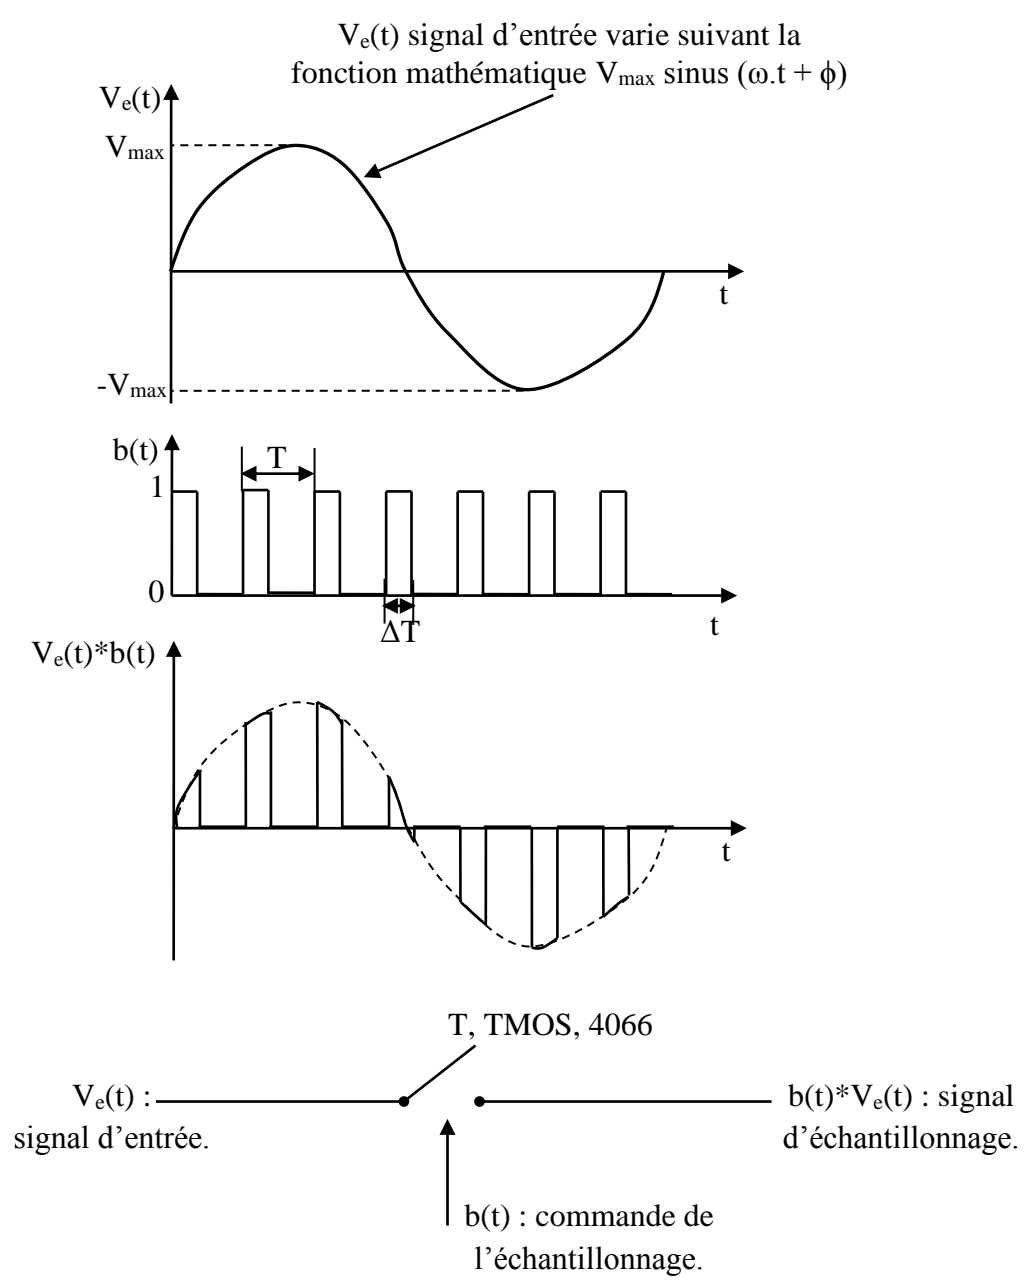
$V_e(t)$ signal d'entrée varie suivant la fonction mathématique $V_{max}$ sinus ($\omega.t + \phi$)

$V_e(t)$

$V_{max}$

t

$-V_{max}$

b(t)

T

1

0

$\Delta T$

t

$V_e(t)*b(t)$

t

T, TMOS, 4066

$V_e(t)$ : signal d'entrée.

$b(t)*V_e(t)$ : signal d'échantillonnage.

b(t) : commande de l'échantillonnage.